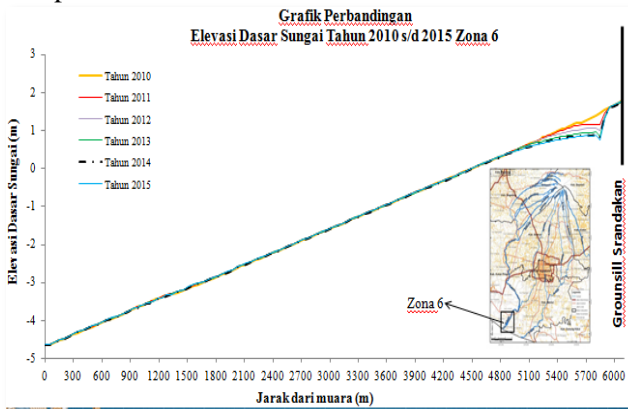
Grafik Perbandingan
Elevasi Dasar Sungai Tahun 2010 s/d 2015 Zona 6

Elevasi Dasar Sungai (m)

3
2
1
0
-1
-2
-3
-4
-5

Tahun 2010
Tahun 2011
Tahun 2012
Tahun 2013
Tahun 2014
Tahun 2015

Zona 6

Grounsill Srandakan

0 300 600 900 1200 1500 1800 2100 2400 2700 3000 3300 3600 3900 4200 4500 4800 5100 5400 5700 6000

Jarak dari muara (m)